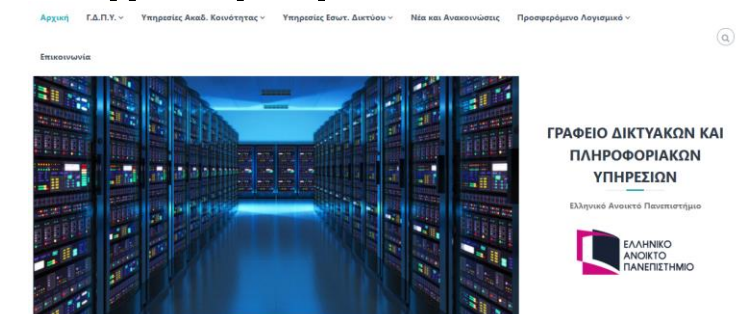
Αρχική Γ.Δ.Π.Υ. Υπηρεσίες Ακαδ. Κοινότητας Υπηρεσίες Εσωτ. Δικτύου Νέα και Ανακοινώσεις Προσφερόμενο Λογισμικό

Επικοινωνία

ΓΡΑΦΕΙΟ ΔΙΚΤΥΑΚΩΝ ΚΑΙ ΠΛΗΡΟΦΟΡΙΑΚΩΝ ΥΠΗΡΕΣΙΩΝ

Ελληνικό Ανοικτό Πανεπιστήμιο

ΕΛΛΗΝΙΚΟ ΑΝΟΙΚΤΟ ΠΑΝΕΠΙΣΤΗΜΙΟ